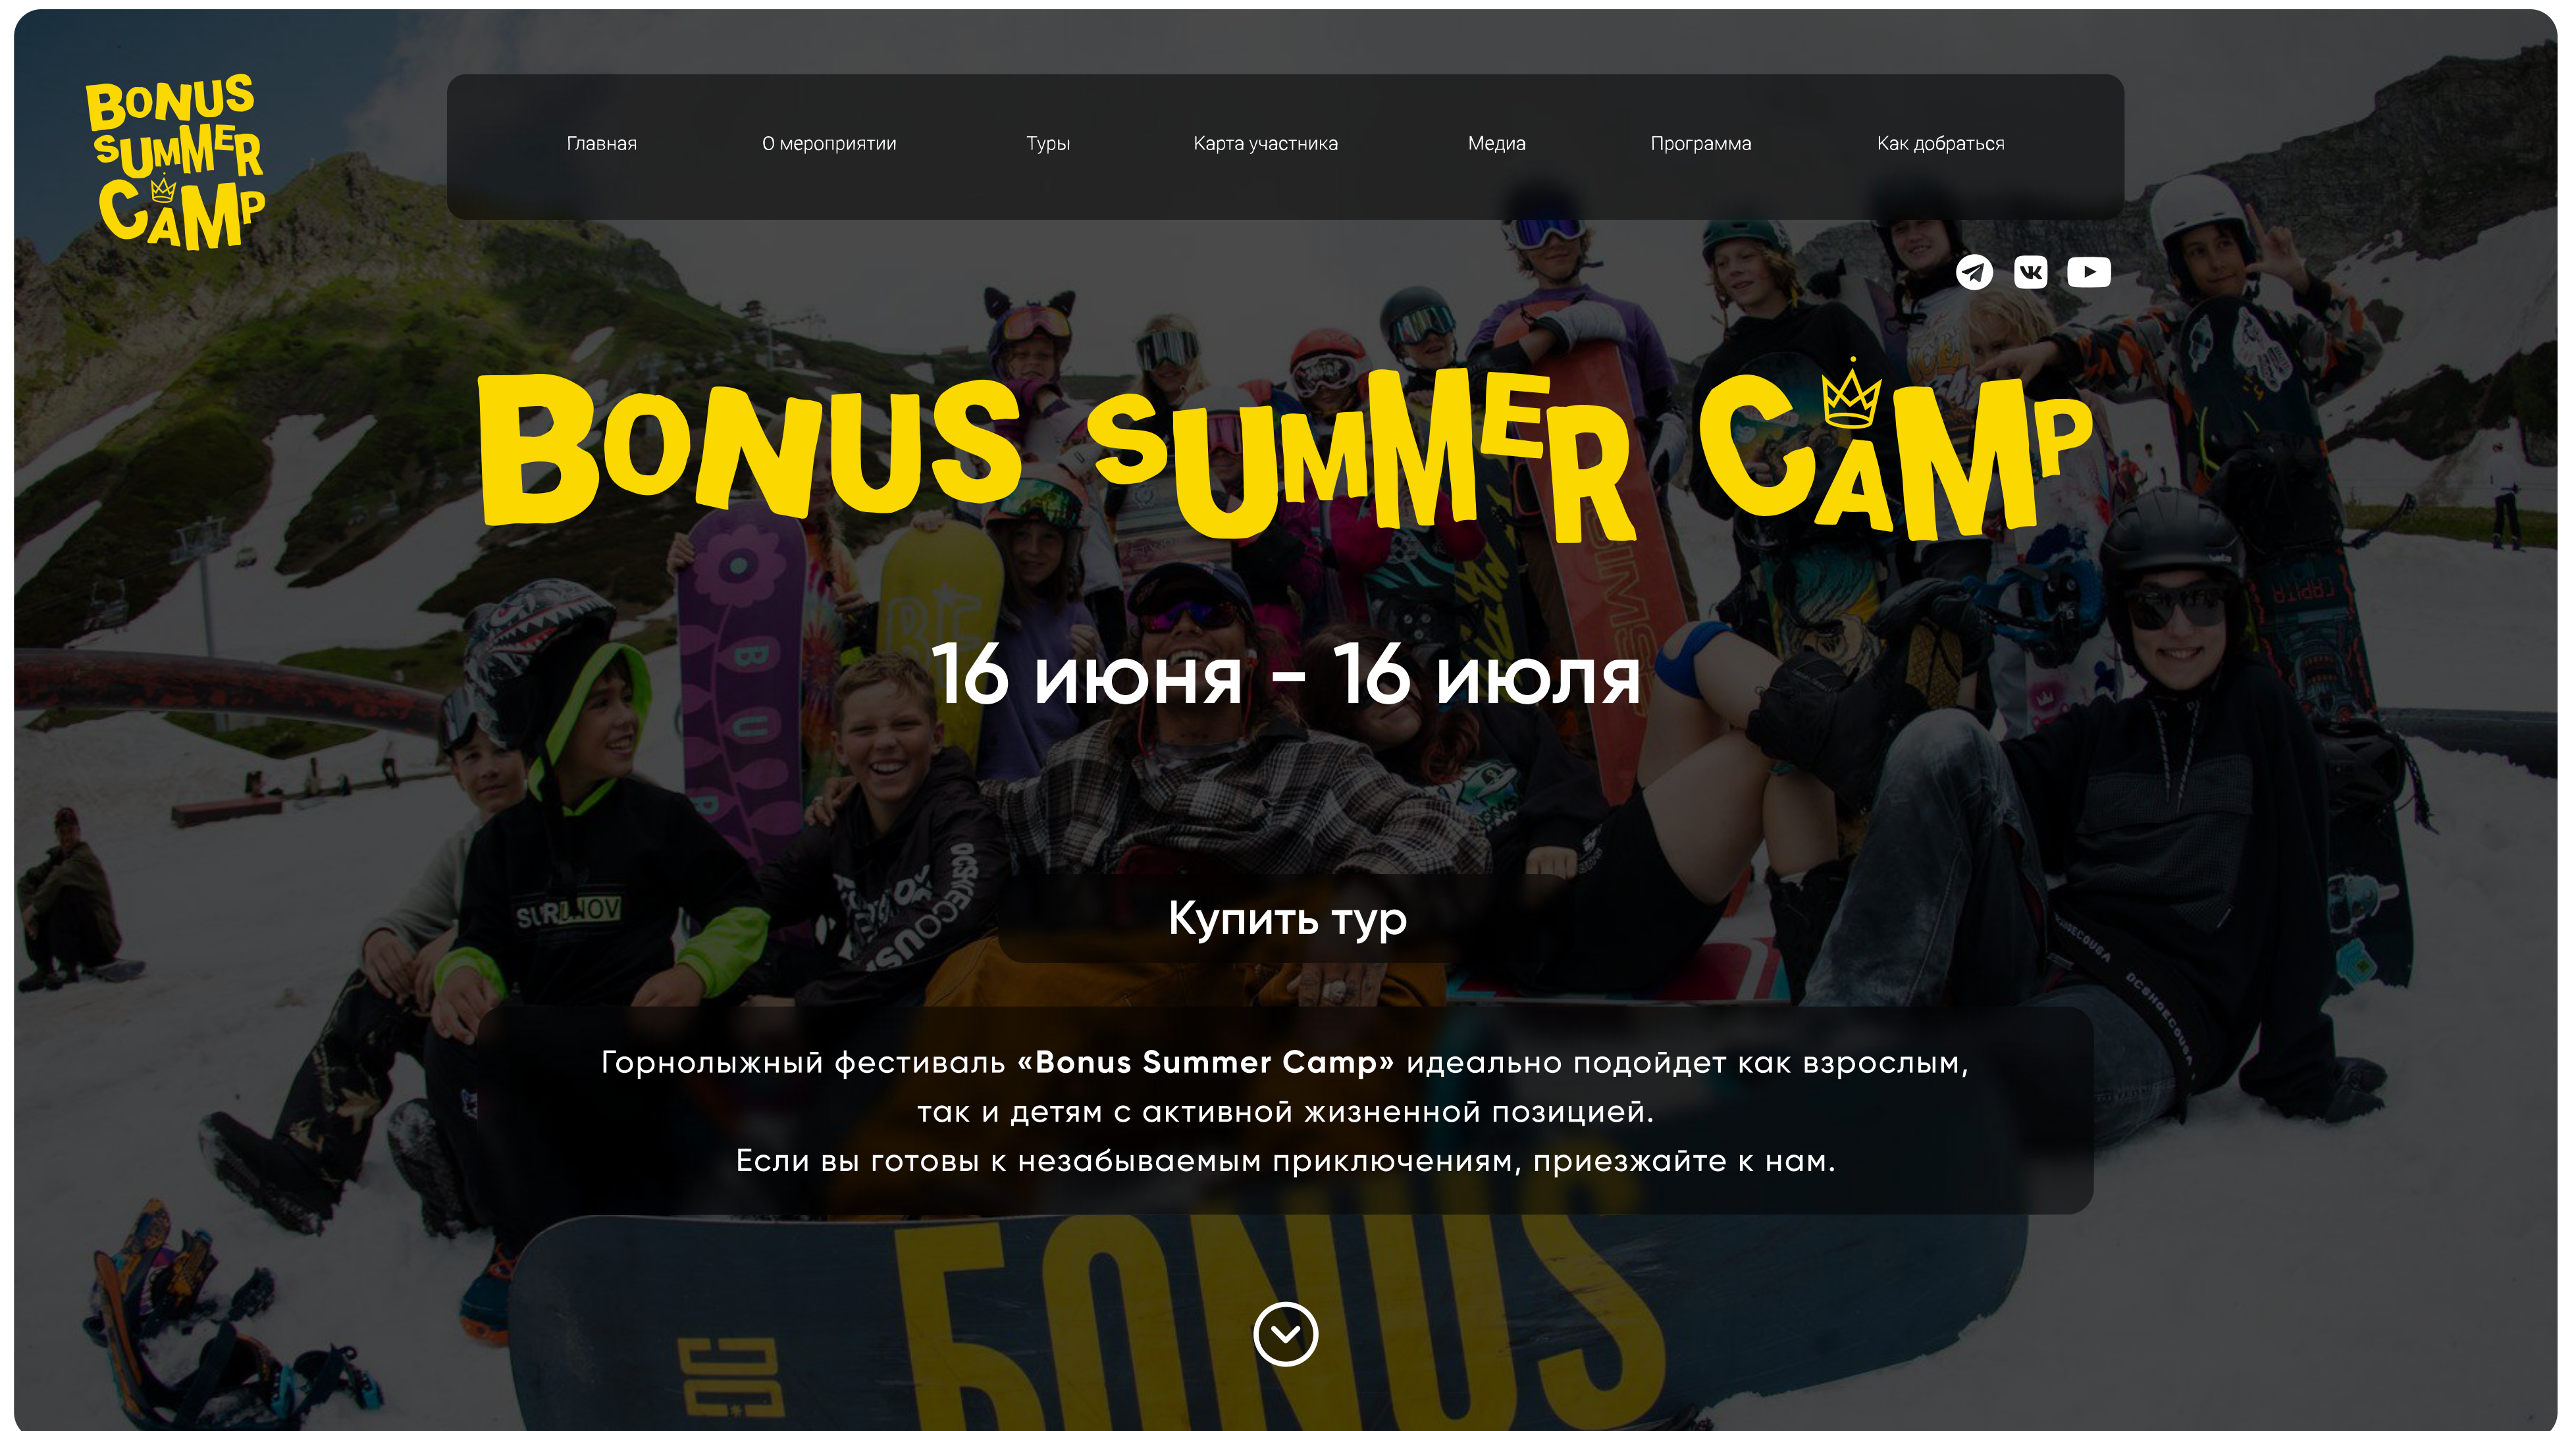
BONUS SUMMER CAMP

Главная О мероприятии Туры Карта участника Медиа Программа Как добраться

BONUS SUMMER CAMP

16 июня - 16 июля

Купить тур

Горнолыжный фестиваль «Bonus Summer Camp» идеально подойдет как взрослым, так и детям с активной жизненной позицией.
Если вы готовы к незабываемым приключениям, приезжайте к нам.

SURKOV

БONUS